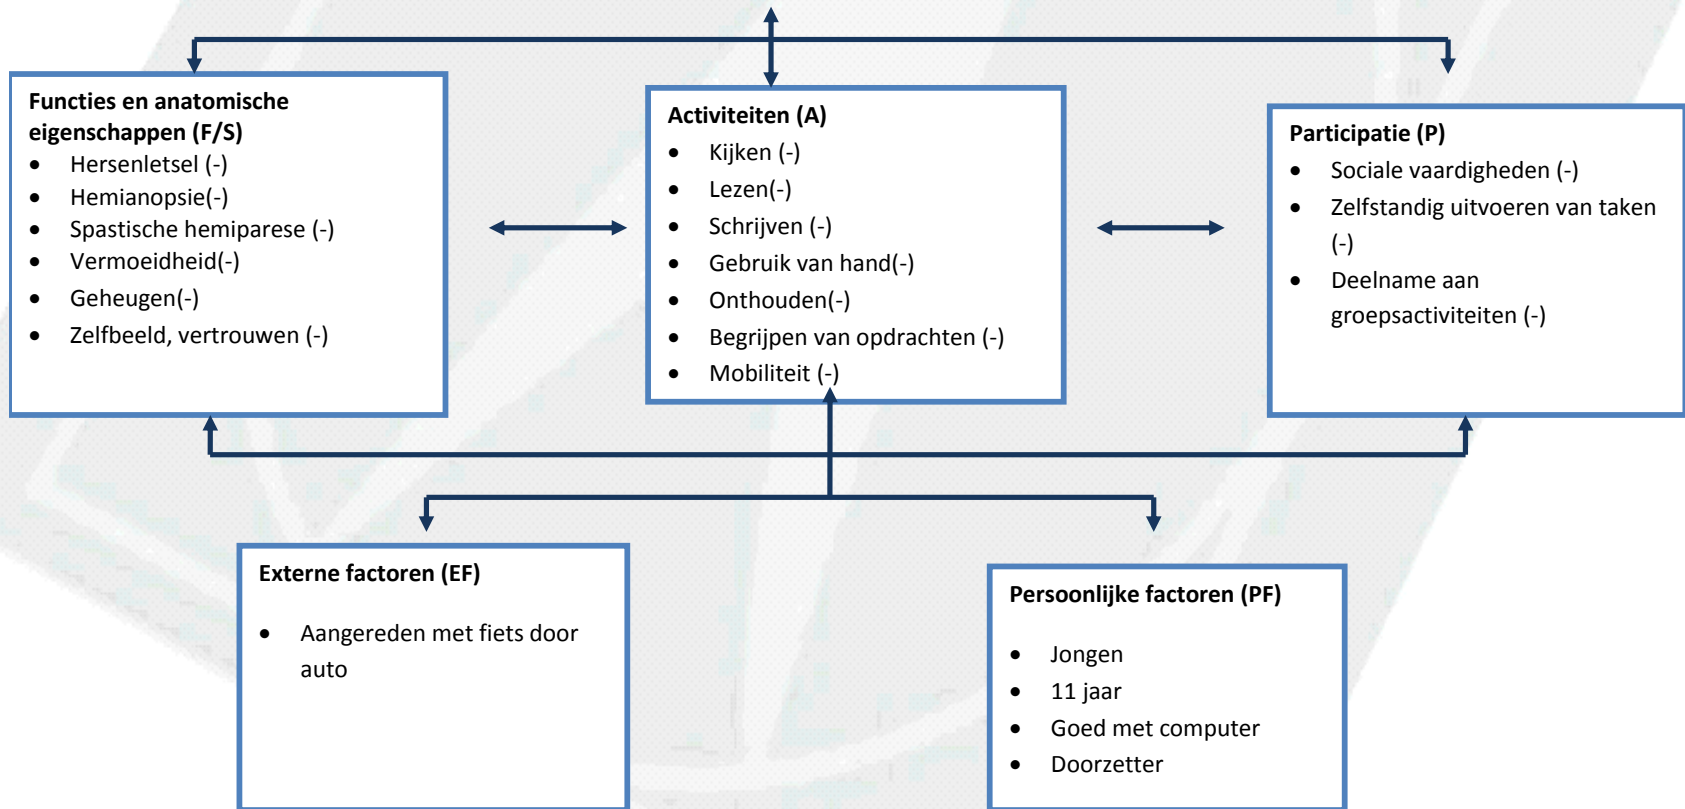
**Functies en anatomische eigenschappen (F/S)**
- Hersenletsel (-)
- Hemianopsie(-)
- Spastische hemiparese (-)
- Vermoeidheid(-)
- Geheugen(-)
- Zelfbeeld, vertrouwen (-)

**Activiteiten (A)**
- Kijken (-)
- Lezen(-)
- Schrijven (-)
- Gebruik van hand(-)
- Onthouden(-)
- Begrijpen van opdrachten (-)
- Mobiliteit (-)

**Participatie (P)**
- Sociale vaardigheden (-)
- Zelfstandig uitvoeren van taken (-)
- Deelname aan groepsactiviteiten (-)

**Externe factoren (EF)**
- Aangereden met fiets door auto

**Persoonlijke factoren (PF)**
- Jongen
- 11 jaar
- Goed met computer
- Doorzetter